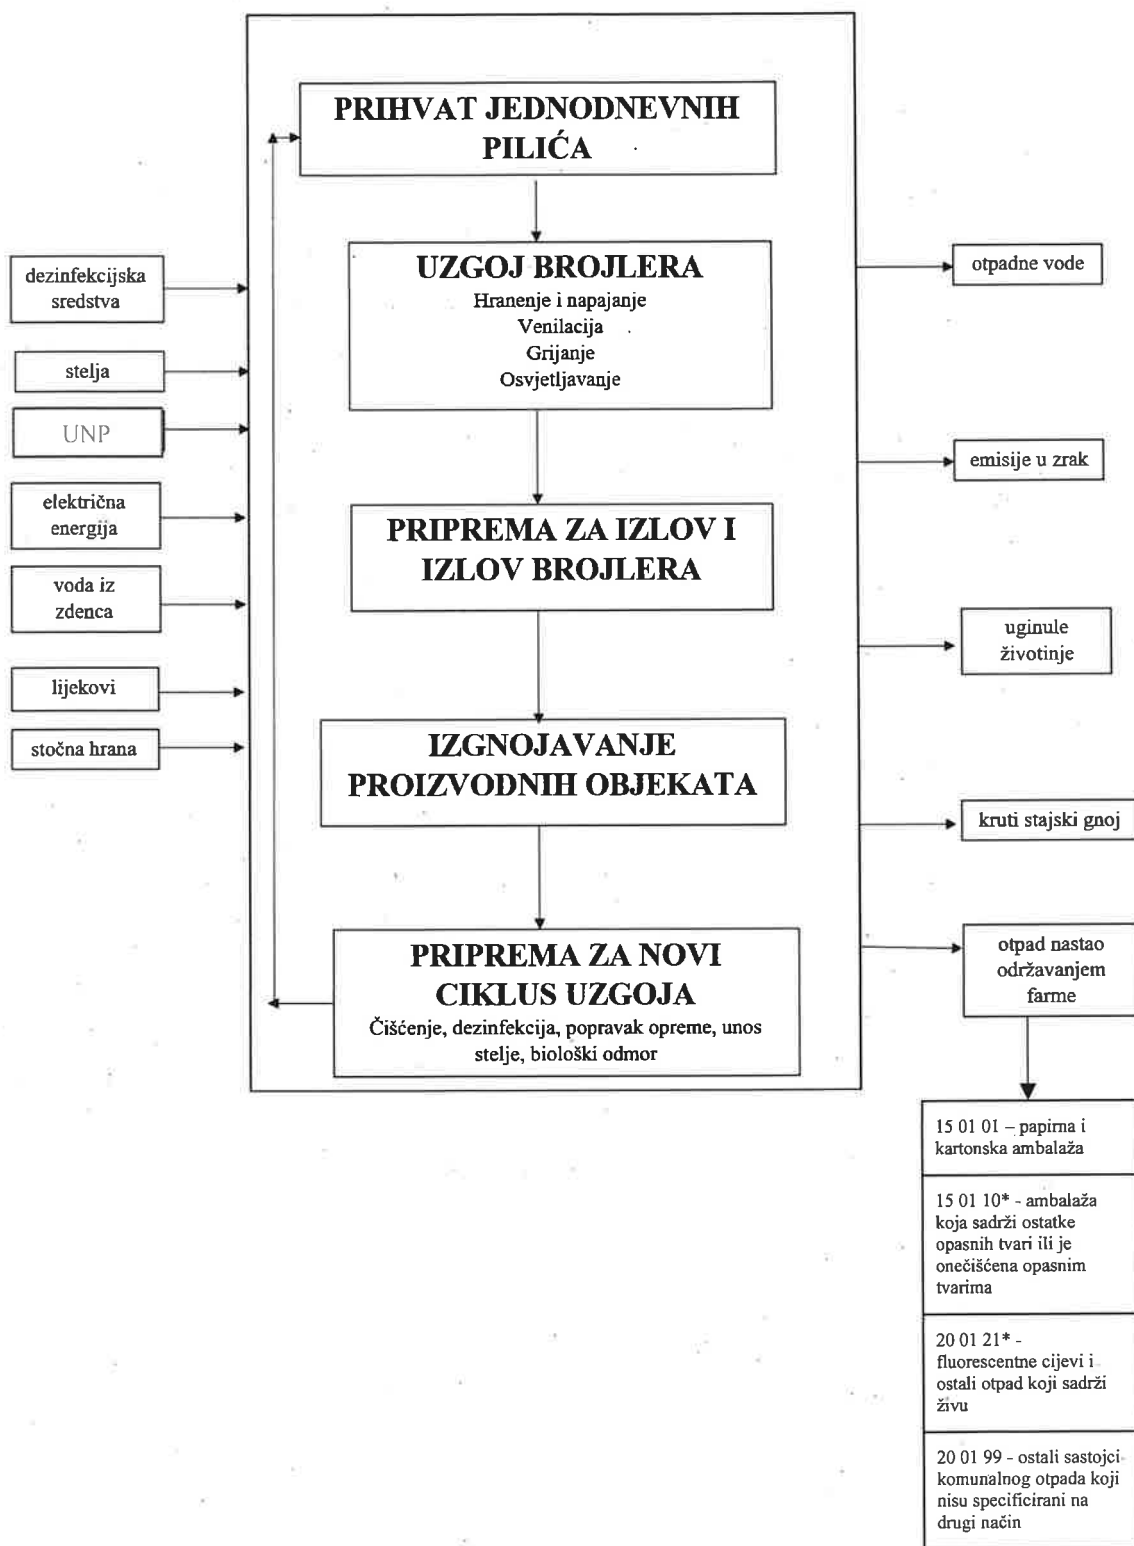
PRIHVAT JEDNODNEVNIH PILIĆA

UZGOJ BROJLERA
Hranenje i napajanje
Venilacija
Grijanje
Osvjetljavanje

PRIPREMA ZA IZLOV I IZLOV BROJLERA

IZGNOJAVANJE PROIZVODNIH OBJEKATA

PRIPREMA ZA NOVI CIKLUS UZGOJA
Čišćenje, dezinfekcija, popravak opreme, unos stelje, biološki odmor

dezinfekcijska sredstva

stelja

UNP

električna energija

voda iz zdenca

lijekovi

stočna hrana

otpadne vode

emisije u zrak

uginule životinje

kruti stajski gnoj

otpad nastao održavanjem farme

15 01 01 – papirna i kartonska ambalaža

15 01 10* - ambalaža koja sadrži ostatke opasnih tvari ili je onečišćena opasnim tvarima

20 01 21* - fluorescentne cijevi i ostali otpad koji sadrži živu

20 01 99 - ostali sastojci komunalnog otpada koji nisu specificirani na drugi način